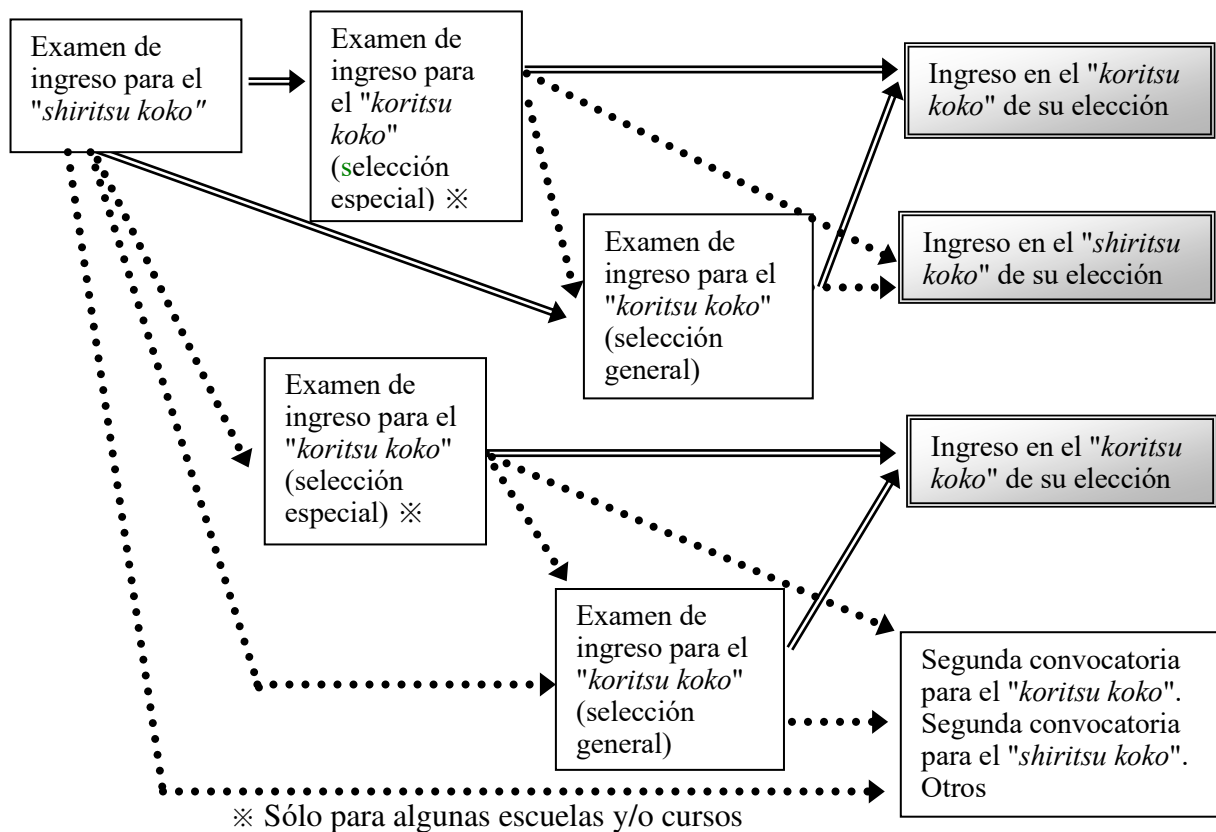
Examen de ingreso para el "shiritsu koko"

Examen de ingreso para el "koritsu koko" (selección especial) ※

Ingreso en el "koritsu koko" de su elección

Examen de ingreso para el "koritsu koko" (selección general)

Ingreso en el "shiritsu koko" de su elección

Examen de ingreso para el "koritsu koko" (selección especial) ※

Ingreso en el "koritsu koko" de su elección

Examen de ingreso para el "koritsu koko" (selección general)

Segunda convocatoria para el "koritsu koko". Segunda convocatoria para el "shiritsu koko". Otros

※ Sólo para algunas escuelas y/o cursos